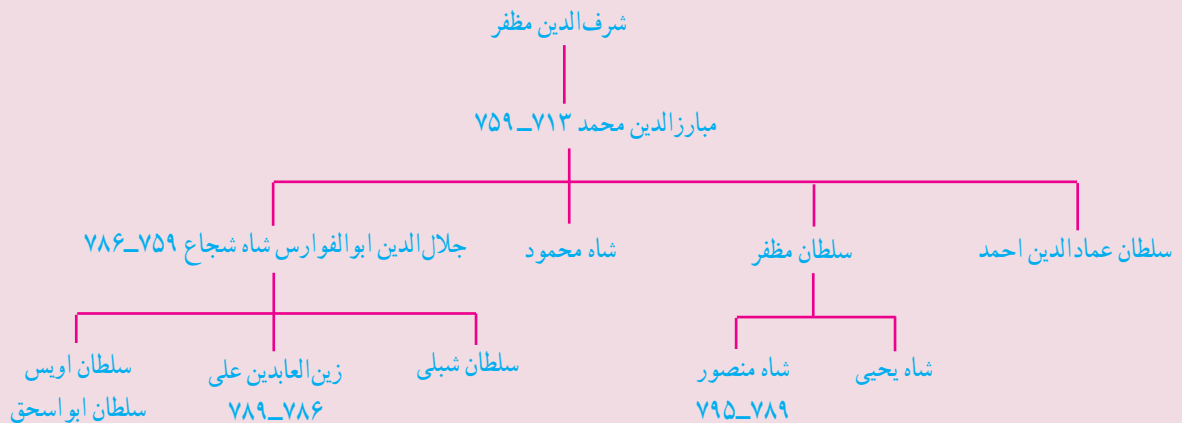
شرف‌الدین مظفر

مبارزالدین محمد ۷۱۳ـ۷۵۹

سلطان عمادالدین احمد

سلطان مظفر

شاه محمود

جلال‌الدین ابوالفوارس شاه شجاع ۷۵۹ـ۷۸۶

شاه یحیی

شاه منصور ۷۸۹ـ۷۹۵

سلطان شبلی

زین‌العابدین علی ۷۸۶ـ۷۸۹

سلطان اویس

سلطان ابواسحق